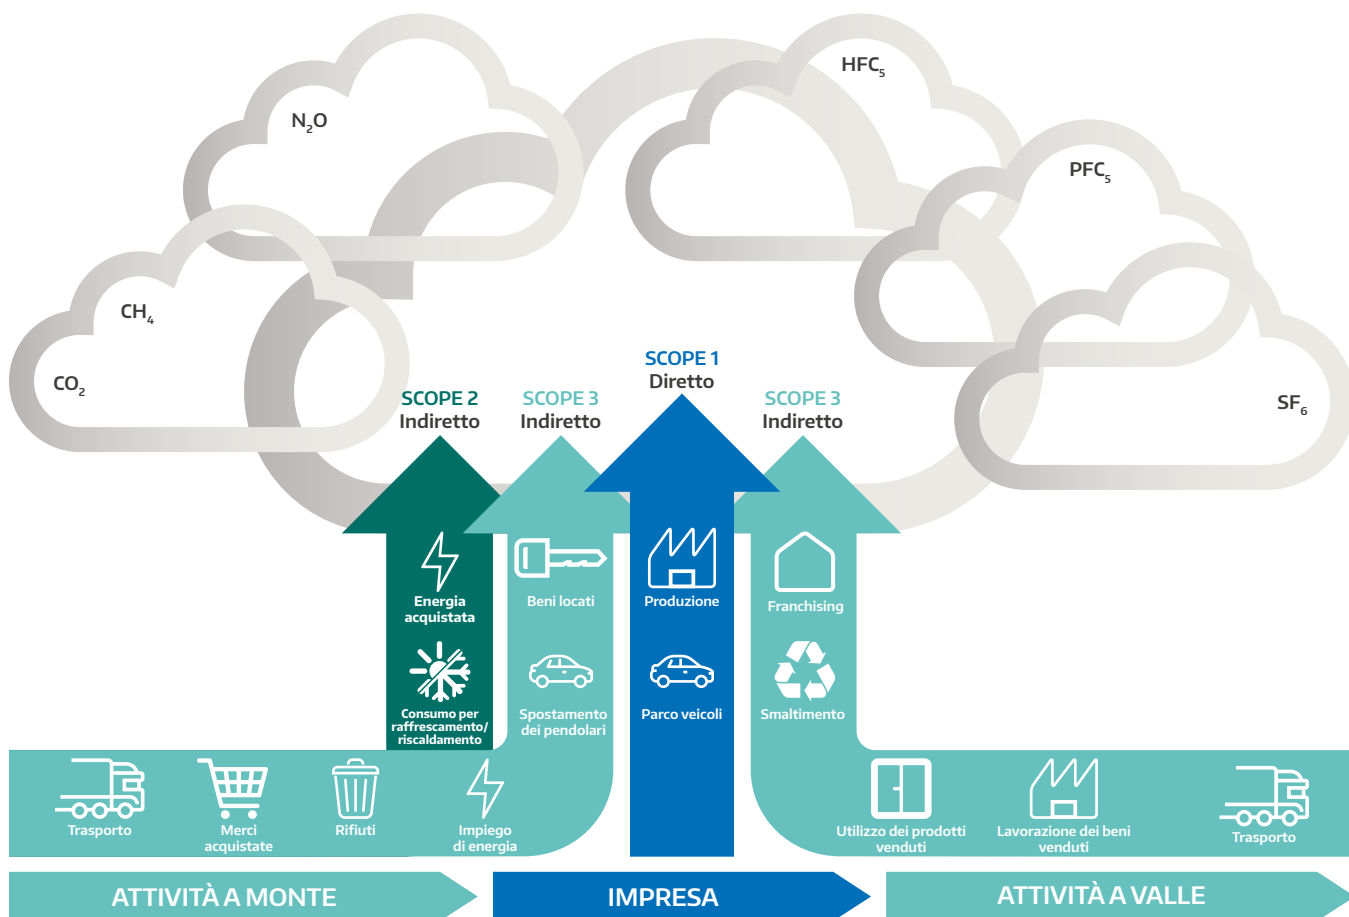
$N_2O$

HFC$_5$

PFC$_5$

CH$_4$

CO$_2$

SF$_6$

SCOPE 1
Diretto

SCOPE 2
Indiretto

SCOPE 3
Indiretto

SCOPE 3
Indiretto

Energia acquistata

Consumo per raffrescamento/ riscaldamento

Beni locati

Spostamento dei pendolari

Produzione

Parco veicoli

Franchising

Smaltimento

Trasporto

Merci acquistate

Rifiuti

Impiego di energia

Utilizzo dei prodotti venduti

Lavorazione dei beni venduti

Trasporto

ATTIVITÀ A MONTE

IMPRESA

ATTIVITÀ A VALLE